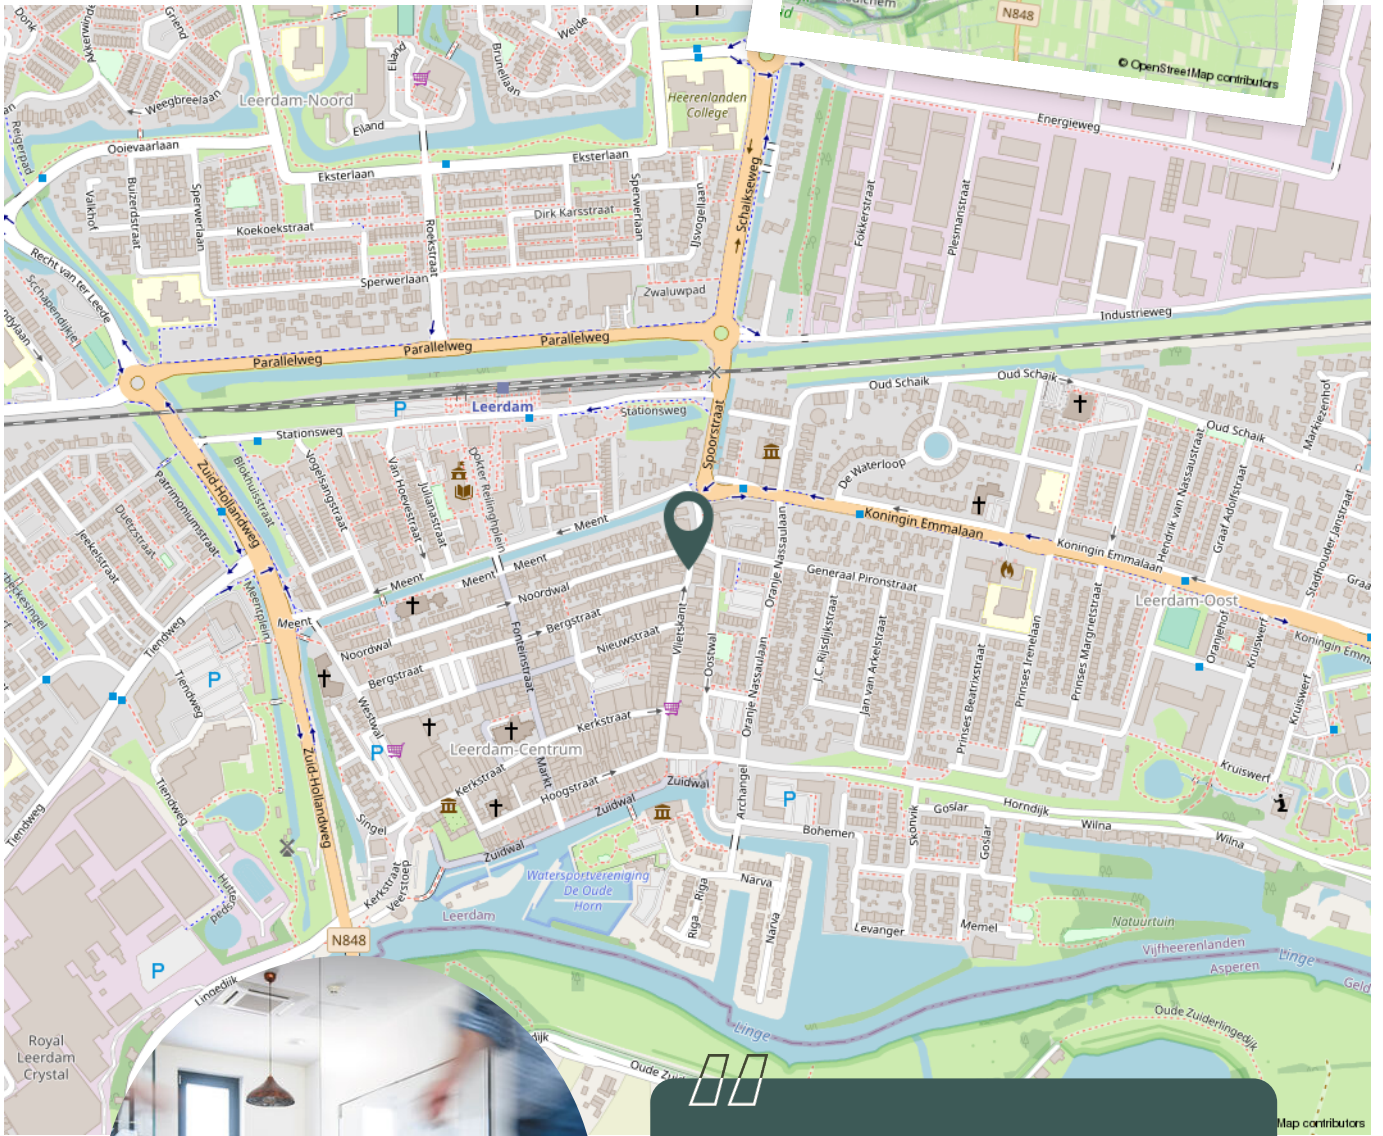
N848
© OpenStreetMap contributors
Leerdam-Noord
Heerenlanden College
Weegbreelaan
Ooievaarlaan
Eksterlaan
Eksterlaan
Eiland
Eiland
Bruneellaan
Weide
Griend
Donk
Akkerwinde
Valkhof
Buizerdstraat
Sperwerlaan
Koekoekstraat
Sperwerlaan
Roekstraat
Dirk Karsstraat
Sperwerlaan
IJsvogellaan
Schaikseweg
Zwaluwpad
Energieweg
Fokkerstraat
Plesmanstraat
Industrieweg
Parallelweg
Parallelweg
Parallelweg
Recht van ter Leede
Schapendijkje
Reigerpad
Leerdam
Stationsweg
Stationsweg
Spoorstraat
Oud Schaik
Oud Schaik
Oud Schaik
De Waterloop
Koningin Emmalaan
Koningin Emmalaan
Koningin Emm
Generaal Pironstraat
Leerdam-Oost
Hendrik van Nassaustraat
Graaf Adolfstraat
Markiezenhof
Stadhouder Jansstraat
Zuid-Hollandweg
Zuid-Hollandweg
Blokhuisstraat
Patrimoniumstraat
Dukstraat
Jeekelstraat
Vogelsangstraat
Van Hoevestraat
Julianastraat
Dokter Reilinghplein
Meent
Meent
Meent
Meent
Meent
Meent
Meentplein
Noordwal
Noordwal
Bergstraat
Bergstraat
Fonteinstraat
Nieuwstraat
Vlietskant
Oostwal
Oranje Nassaulaan
Oranje Nassaulaan
J.C. Rijsdijkstraat
Jan van Arkelstraat
Prinses Beatrixstraat
Prinses Irenelaan
Prinses Margrietstraat
Oranjehof
Kruiswerf
Kruiswerf
Kruiswerf
Tiendweg
Tiendweg
Tiendweg
Tiendweg
Westwal
Leerdam-Centrum
Kerkstraat
Kerkstraat
Kerkstraat
Markt
Hoogstraat
Zuidwal
Zuidwal
Zuidwal
Singel
Veerstoep
Archangel
Bohemen
Skonvik
Goslar
Goslar
Horndijk
Wilna
Wilna
Narva
Narva
Riga
Riga
Levanger
Memel
Watersportvereniging De Oude Horn
Leerdam
Natuurtuin Vijfheerenlanden
Asperen
Linge
Linge
Geld
Oude Zuiderlingedijk
Lingedijk
Oude Zu
P
P
P
P
P
Royal Leerdam Crystal
Map contributors